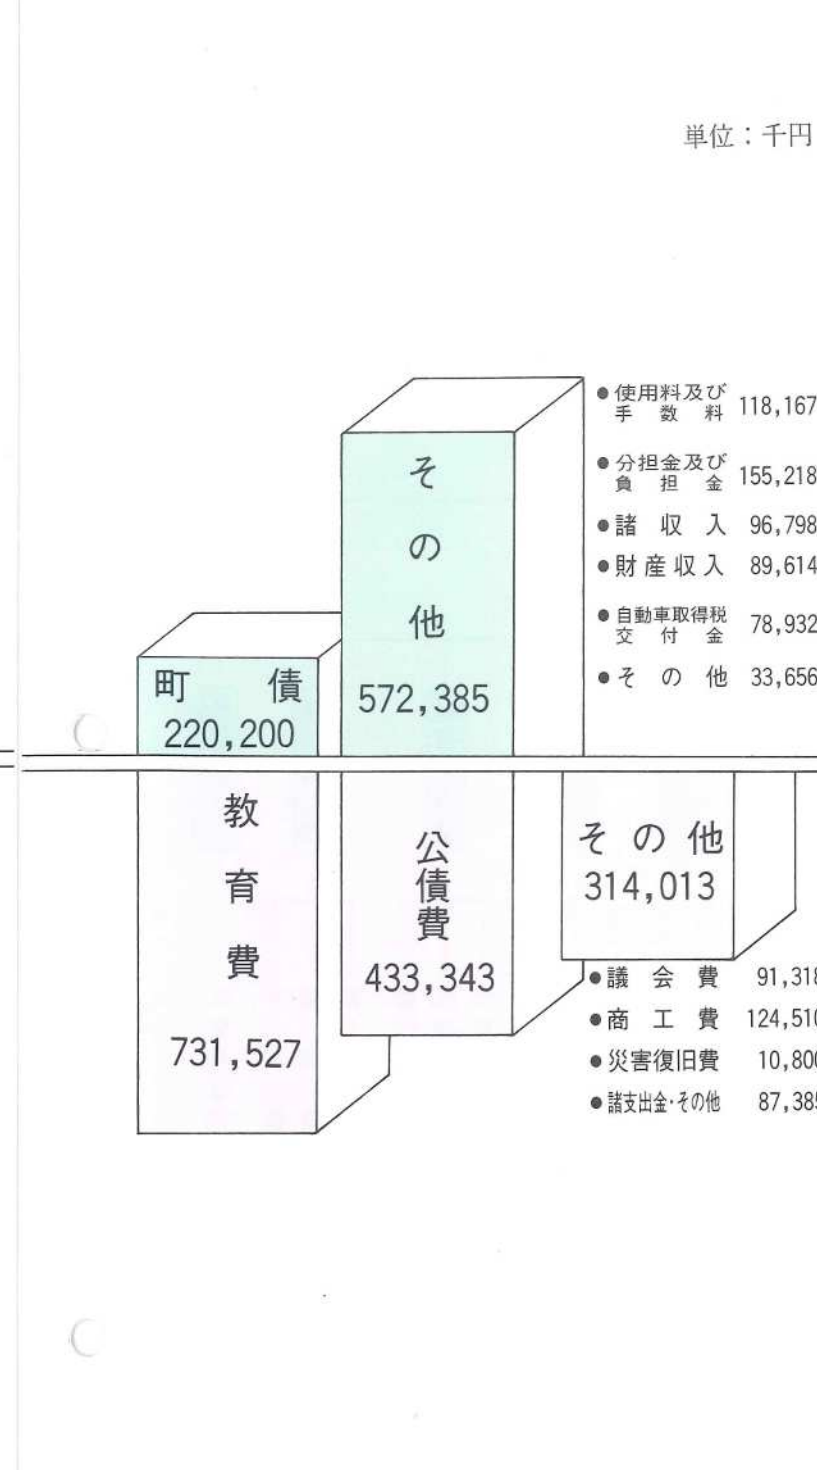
単位：千円

町債
220,200

その他
572,385

●使用料及び手数料 118,167
●分担金及び負担金 155,218
●諸収入 96,798
●財産収入 89,614
●自動車取得税交付金 78,932
●その他 33,656

教育費
731,527

公債費
433,343

その他
314,013

●議会費 91,31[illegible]
●商工費 124,51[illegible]
●災害復旧費 10,80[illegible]
●諸支出金・その他 87,38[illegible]